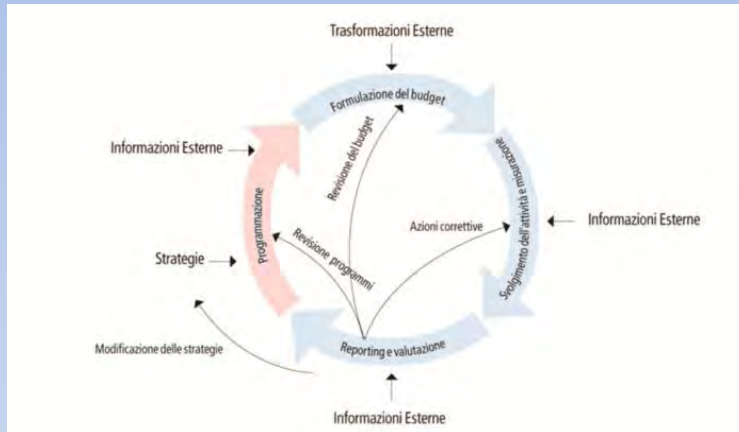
Trasformazioni Esterne

Formulazione del budget

Informazioni Esterne

Revisione del budget

Programmazione

Svolgimento dell'attività e misurazione

Azioni correttive

Informazioni Esterne

Strategie

Revisione programmi

Modificazione delle strategie

Reporting e valutazione

Informazioni Esterne